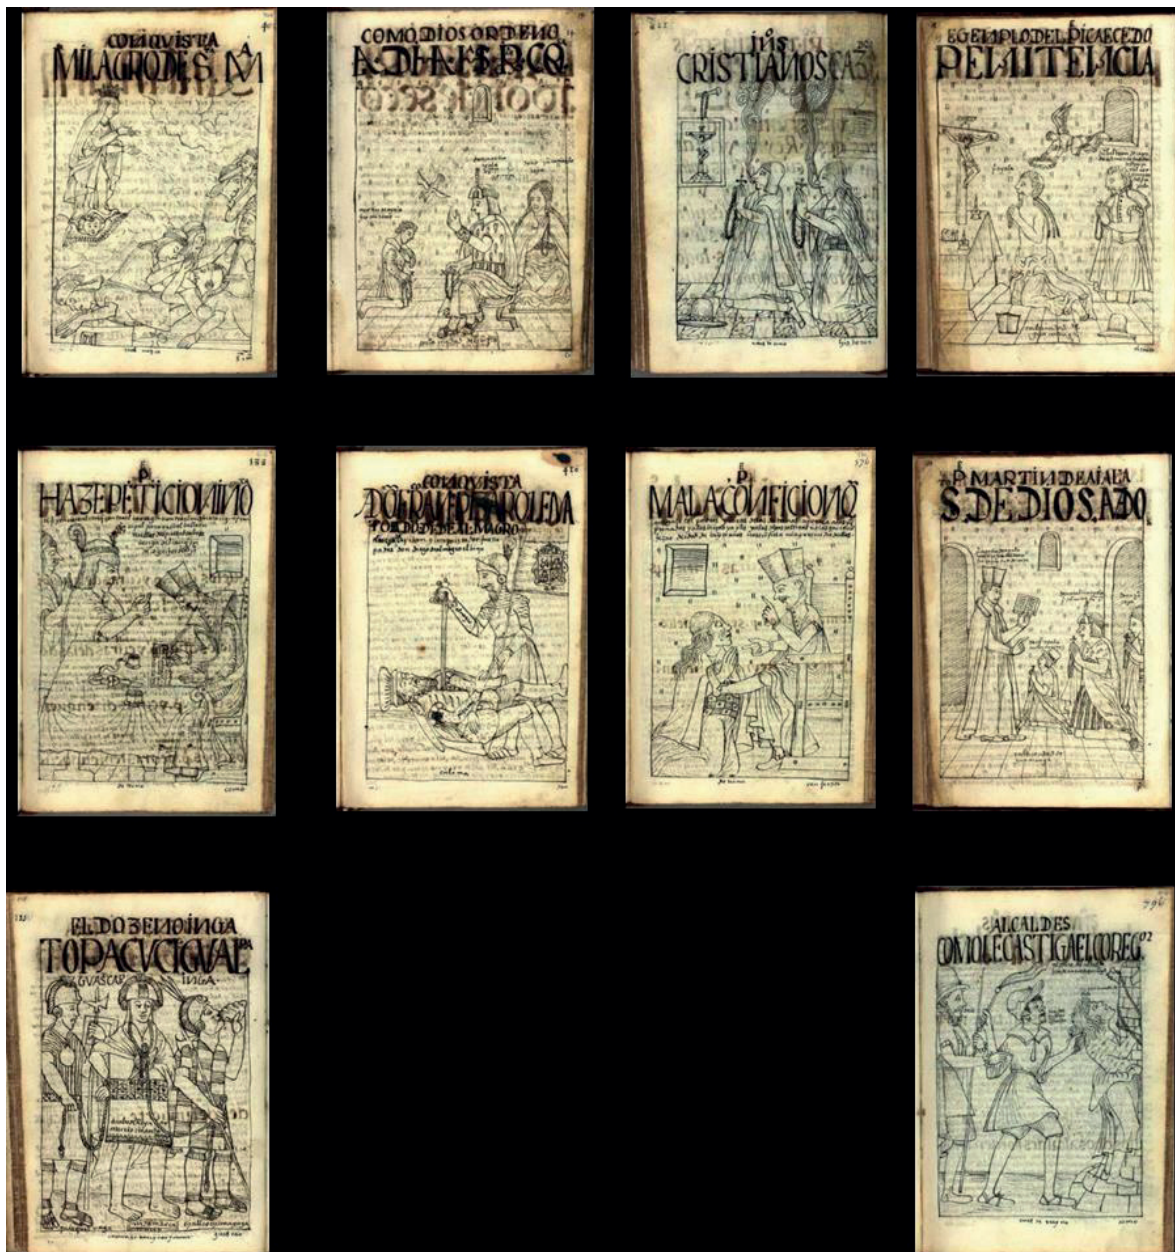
CONQVISTA
MILAGRO DE S. MA

COMO DIOS ORDENO
A DI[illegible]

IHS
CRISTIANOS CAS

EGENPLO DEL PICAE CEDO
PENITENCIA

P
HAZE PETICION IÑO

CONQVISTA
DON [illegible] PIZAR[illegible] ROLEDA

P
MALA CONFICION

P MARTIN DE AIALA
S. DE DIOS ADO

EL DOZENO INGA
TOPACVCIGVALPA
GVASCAR INGA

ALCALDES
COMO LE CASTIGA EL COREG